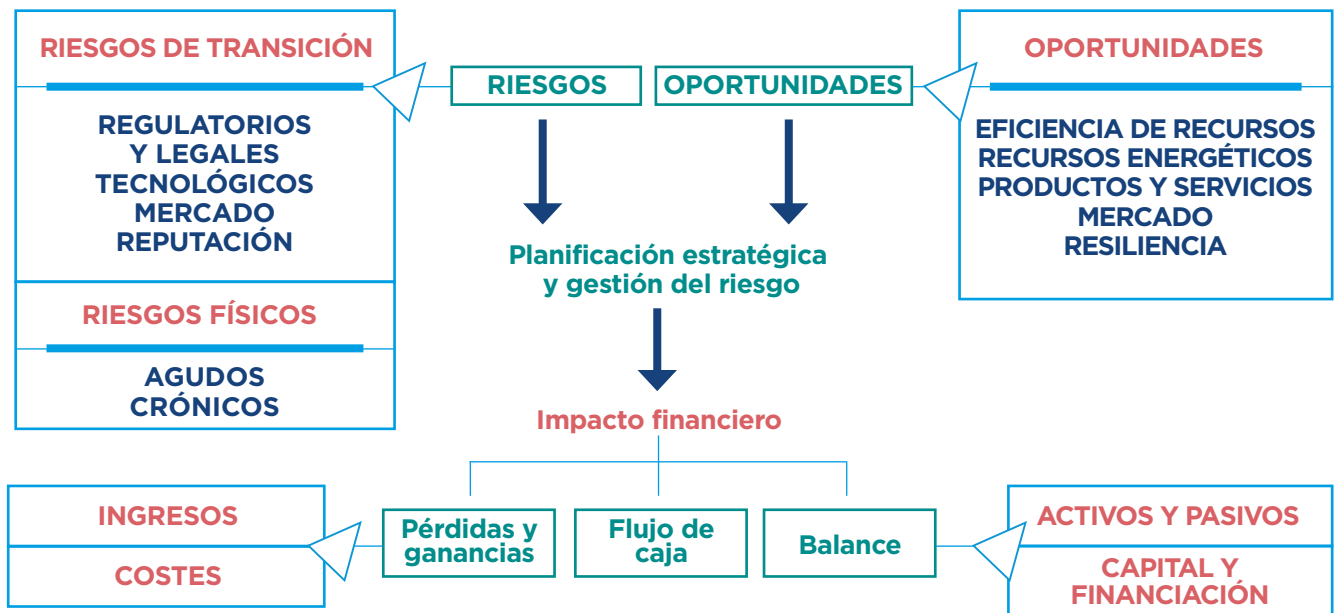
RIESGOS DE TRANSICIÓN

REGULATORIOS
Y LEGALES
TECNOLÓGICOS
MERCADO
REPUTACIÓN

RIESGOS FÍSICOS

AGUDOS
CRÓNICOS

RIESGOS

OPORTUNIDADES

OPORTUNIDADES

EFICIENCIA DE RECURSOS
RECURSOS ENERGÉTICOS
PRODUCTOS Y SERVICIOS
MERCADO
RESILIENCIA

Planificación estratégica y gestión del riesgo

Impacto financiero

INGRESOS

COSTES

Pérdidas y ganancias

Flujo de caja

Balance

ACTIVOS Y PASIVOS

CAPITAL Y FINANCIACIÓN